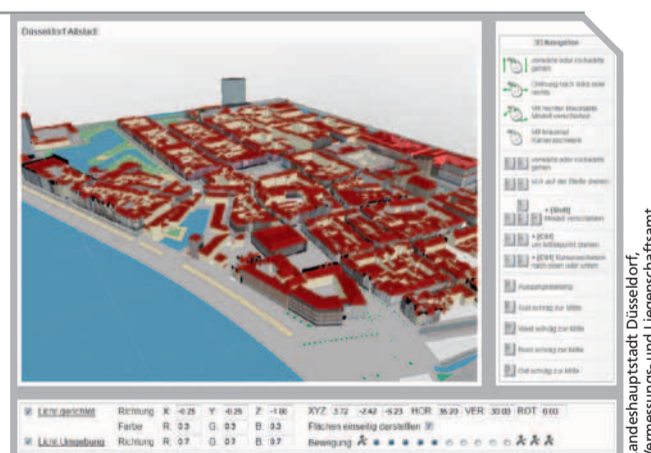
Düsseldorf Altstadt

3D Navigation

vorwärts oder rückwärts gehen

Drehung nach links oder rechts

Mit rechter Maustaste Modell verschieben

Mit Mausrad Kamerazoomen

vorwärts oder rückwärts gehen

sich auf der Stelle drehen

+ [Shift] Modell verschieben

+ [Ctrl] um Mittelpunkt drehen

+ [Ctrl] Kamera verschieben nach oben oder unten

Ausgangsstellung

Süd schräg zur Mitte

West schräg zur Mitte

Nord schräg zur Mitte

Ost schräg zur Mitte

☑ Licht gerichtet Richtung X: -0.25 Y: -0.25 Z: -1.00 XYZ: 3.72 -2.42 -5.23 HOR: 35.20 VER: 30.00 ROT: 0.00

Farbe R: 0.3 G: 0.3 B: 0.3 Flächen einseitig darstellen ☑

☑ Licht Umgebung Richtung R: 0.7 G: 0.7 B: 0.7 Bewegung

andeshauptstadt Düsseldorf, /ermessungs- und Liegenschaftsamt